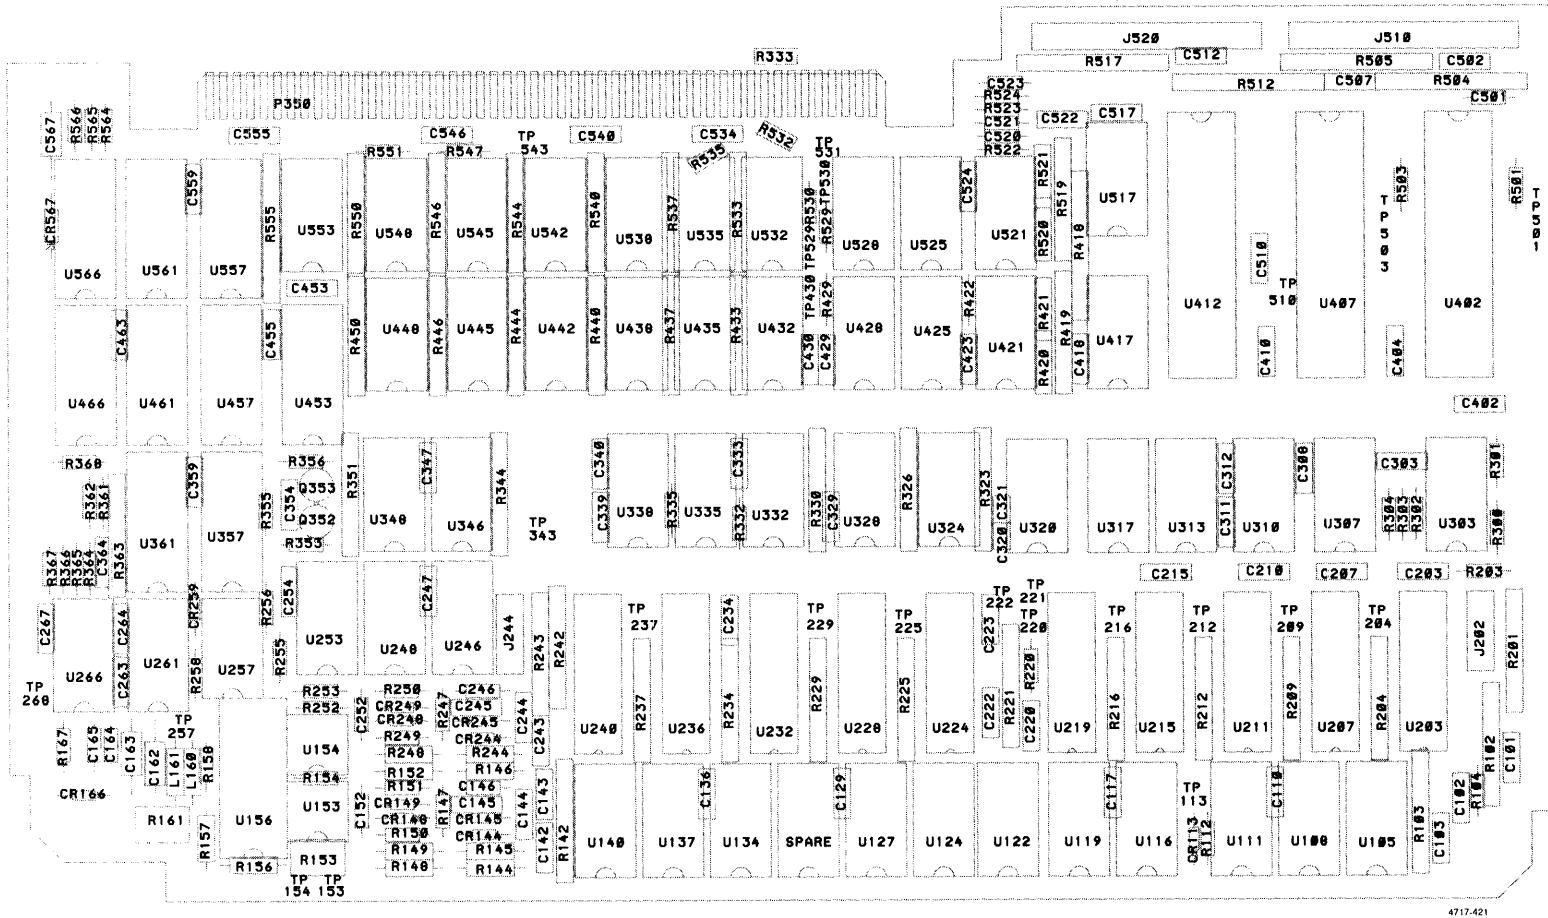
J520
J510
R333
C512
R517
R505
C502
C523
R524
R523
C521
C520
R522
R512
C507
R504
C501
P350
C567
R566
R565
R564
C555
C546
TP 543
C540
C534
R532
TP 531
R551
R547
R535
C522
C517
C559
R555
R550
R546
R544
R540
R537
R533
TP529
R530
R529
TP530
C524
R521
R519
U517
R503
TP 503
R501
TP 501
CR567
U566
U561
U557
U553
U548
U545
U542
U538
U535
U532
U528
U525
U521
R520
R418
C510
TP 510
U412
U407
U402
C453
C463
C455
R450
U448
U446
U445
R444
U442
R440
U438
R437
U435
R433
U432
TP430
R429
U428
U425
R422
R421
R419
U421
U417
C410
C404
C430
C429
C423
R420
C416
U466
U461
U457
U453
C402
R368
R356
C347
R344
C340
C333
R326
R323
C312
C308
C303
R301
R362
R361
C359
R351
C354
Q353
Q352
R355
R353
U361
U357
U348
U346
TP 343
C339
U338
R335
U335
R332
U332
R330
C329
U328
U324
C321
C320
U320
U317
U313
C311
U310
U307
R304
R303
R302
U303
R300
R367
R366
R365
R364
C364
R363
C215
C210
C207
C203
R203
C267
C264
CR259
R256
C254
C247
U253
U248
U246
J244
R243
R242
TP 237
C234
TP 229
TP 225
TP 222
TP 221
C223
TP 220
R220
TP 216
TP 212
TP 209
TP 204
J202
R201
U266
C263
U261
R258
U257
R255
TP 260
TP 257
R253
R252
C252
R250
CR249
CR248
R249
R248
R151
R152
R154
U154
U153
R247
C246
CR245
CR244
R244
C244
C243
U240
R237
U236
R234
U232
R229
U228
R225
U224
C222
R221
C220
U219
R216
U215
R212
U211
R209
U207
R204
U203
R102
C101
R167
C165
C164
C163
C162
L161
L160
R158
CR166
R161
R157
U156
R156
R153
TP 154
TP 153
C152
CR149
CR148
R150
R149
R148
R147
C146
C145
CR145
CR144
R146
R145
R144
C144
C143
C142
R142
U140
U137
C136
U134
SPARE
C129
U127
U124
U122
U119
C117
U116
TP 113
CR113
R112
U111
C110
U108
U105
R103
C103
C102
R104
4717-421